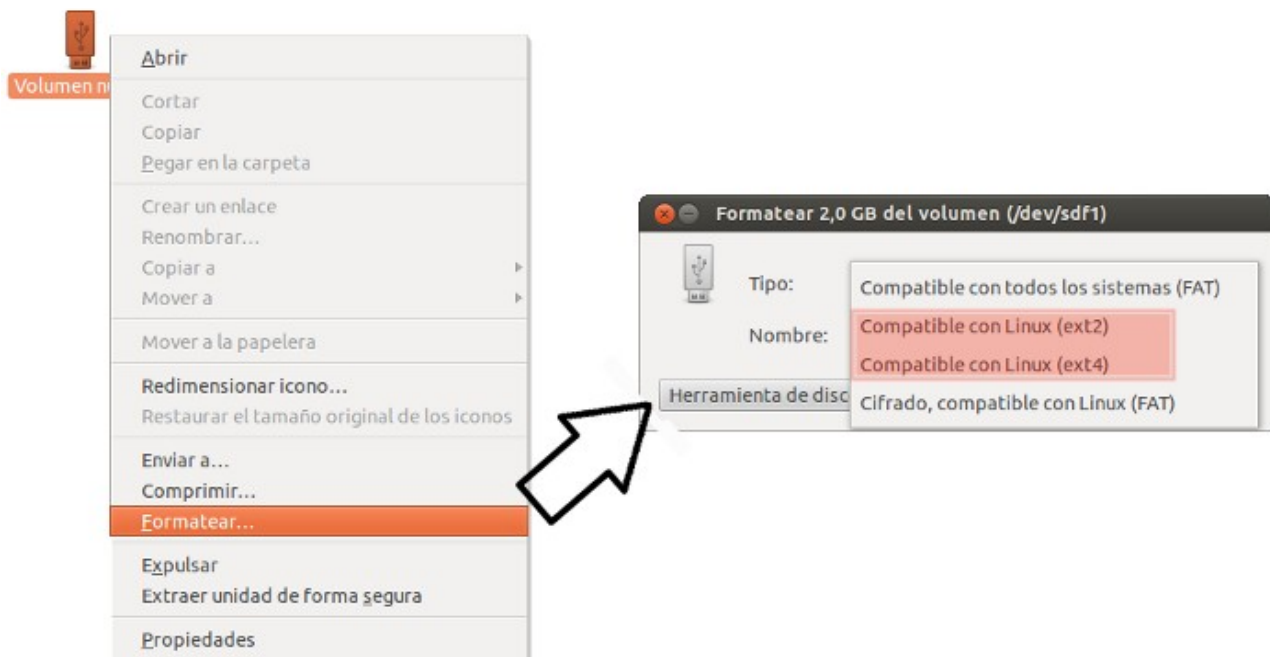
Volumen n

Abrir
Cortar
Copiar
Pegar en la carpeta
Crear un enlace
Renombrar…
Copiar a
Mover a
Mover a la papelera
Redimensionar icono…
Restaurar el tamaño original de los iconos
Enviar a…
Comprimir…
Formatear…
Expulsar
Extraer unidad de forma segura
Propiedades

Formatear 2,0 GB del volumen (/dev/sdf1)

Tipo:
Nombre:
Herramienta de disc

Compatible con todos los sistemas (FAT)
Compatible con Linux (ext2)
Compatible con Linux (ext4)
Cifrado, compatible con Linux (FAT)